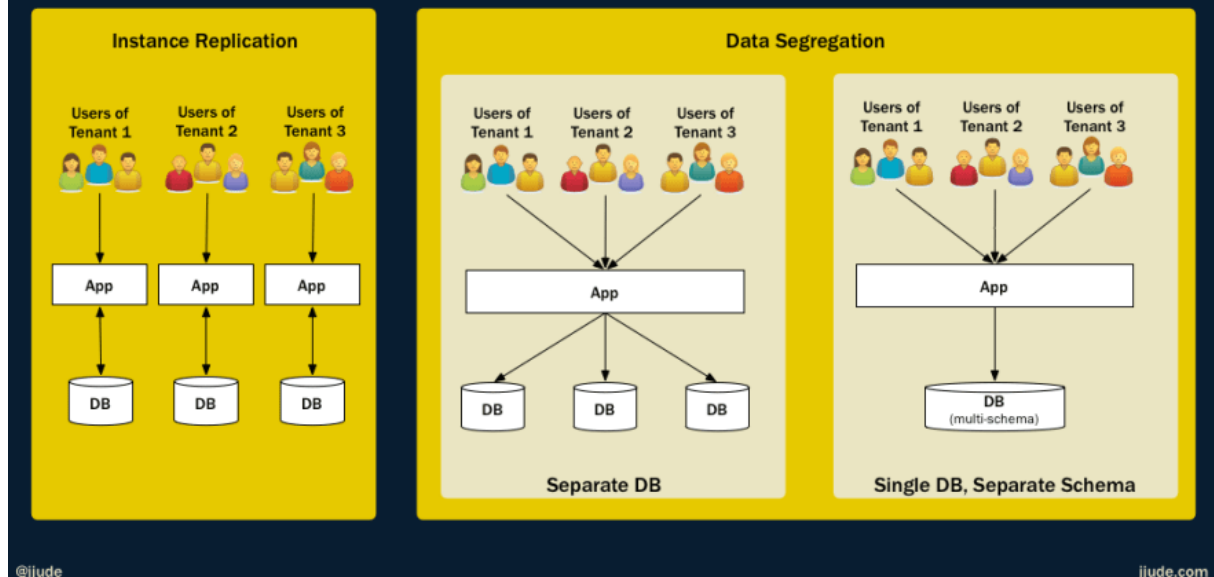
Instance Replication

Users of Tenant 1

Users of Tenant 2

Users of Tenant 3

App

App

App

DB

DB

DB

Data Segregation

Users of Tenant 1

Users of Tenant 2

Users of Tenant 3

App

DB

DB

DB

Separate DB

Users of Tenant 1

Users of Tenant 2

Users of Tenant 3

App

DB
(multi-schema)

Single DB, Separate Schema

@ijude

ijude.com